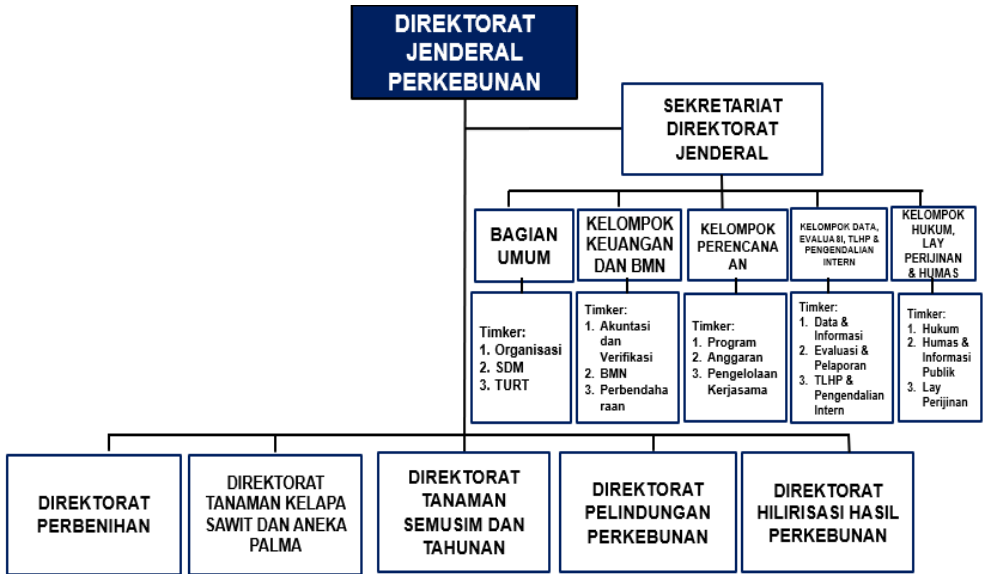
DIREKTORAT JENDERAL PERKEBUNAN

SEKRETARIAT DIREKTORAT JENDERAL

BAGIAN UMUM

KELOMPOK KEUANGAN DAN BMN

KELOMPOK PERENCANAAN

KELOMPOK DATA, EVALUASI, TLHP & PENGENDALIAN INTERN

KELOMPOK HUKUM, LAY PERIJINAN & HUMAS

Timker:
1. Organisasi
2. SDM
3. TURT

Timker:
1. Akuntasi dan Verifikasi
2. BMN
3. Perbendaharaan

Timker:
1. Program
2. Anggaran
3. Pengelolaan Kerjasama

Timker:
1. Data & Informasi
2. Evaluasi & Pelaporan
3. TLHP & Pengendalian Intern

Timker:
1. Hukum
2. Humas & Informasi Publik
3. Lay Perijinan

DIREKTORAT PERBENIHAN

DIREKTORAT TANAMAN KELAPA SAWIT DAN ANEKA PALMA

DIREKTORAT TANAMAN SEMUSIM DAN TAHUNAN

DIREKTORAT PELINDUNGAN PERKEBUNAN

DIREKTORAT HILIRISASI HASIL PERKEBUNAN